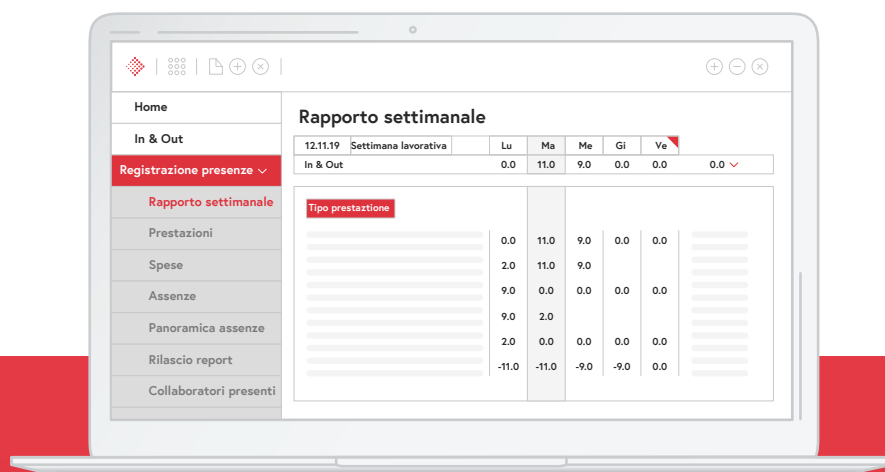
Home

In & Out

Registrazione presenze

Rapporto settimanale

Prestazioni

Spese

Assenze

Panoramica assenze

Rilascio report

Collaboratori presenti

Rapporto settimanale

| 12.11.19 | Settimana lavorativa | Lu | Ma | Me | Gi | Ve | |
|---|---|---|---|---|---|---|---|
| In & Out | | 0.0 | 11.0 | 9.0 | 0.0 | 0.0 | 0.0 |

Tipo prestaztione

| Lu | Ma | Me | Gi | Ve |
|---|---|---|---|---|
| 0.0 | 11.0 | 9.0 | 0.0 | 0.0 |
| 2.0 | 11.0 | 9.0 | | |
| 9.0 | 0.0 | 0.0 | 0.0 | 0.0 |
| 9.0 | 2.0 | | | |
| 2.0 | 0.0 | 0.0 | 0.0 | 0.0 |
| -11.0 | -11.0 | -9.0 | -9.0 | 0.0 |